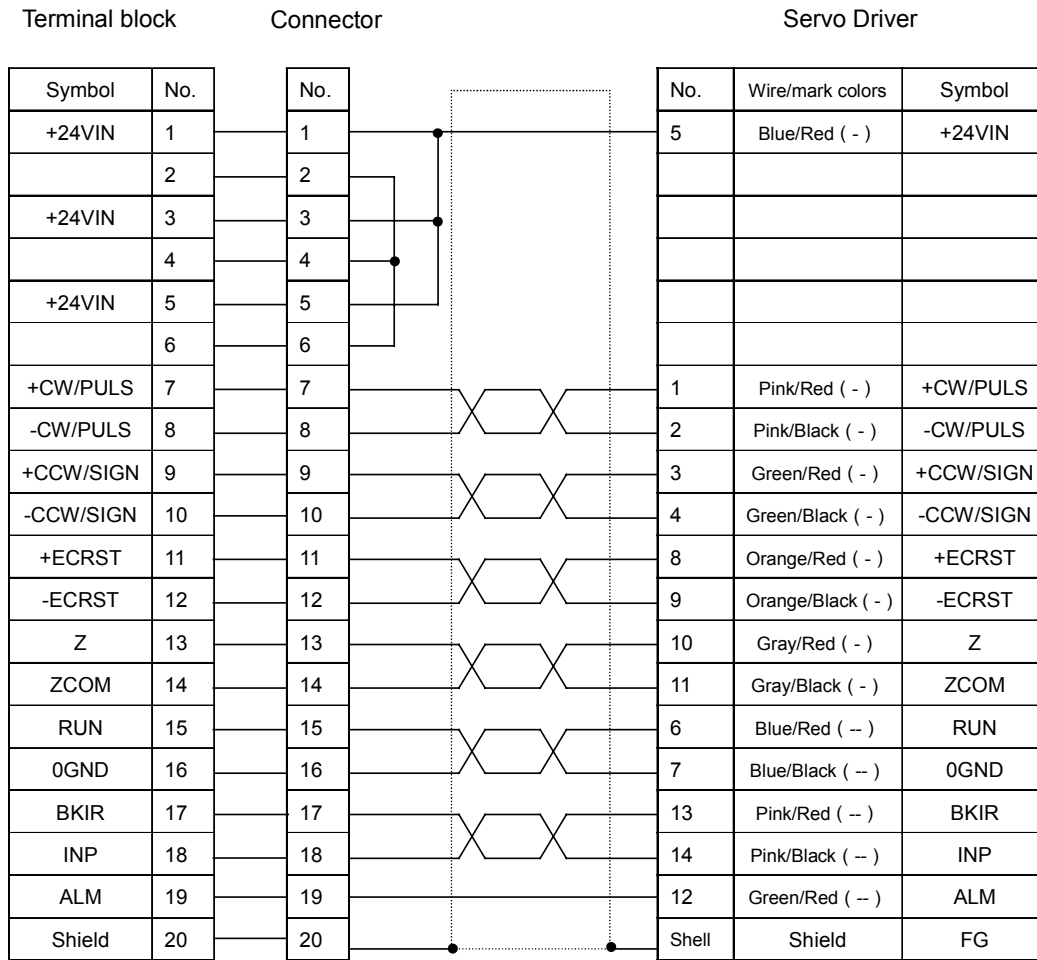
Terminal block

| Symbol | No. |
|---|---|
| +24VIN | 1 |
| | 2 |
| +24VIN | 3 |
| | 4 |
| +24VIN | 5 |
| | 6 |
| +CW/PULS | 7 |
| -CW/PULS | 8 |
| +CCW/SIGN | 9 |
| -CCW/SIGN | 10 |
| +ECRST | 11 |
| -ECRST | 12 |
| Z | 13 |
| ZCOM | 14 |
| RUN | 15 |
| 0GND | 16 |
| BKIR | 17 |
| INP | 18 |
| ALM | 19 |
| Shield | 20 |

Connector

| No. |
|---|
| 1 |
| 2 |
| 3 |
| 4 |
| 5 |
| 6 |
| 7 |
| 8 |
| 9 |
| 10 |
| 11 |
| 12 |
| 13 |
| 14 |
| 15 |
| 16 |
| 17 |
| 18 |
| 19 |
| 20 |

Servo Driver

| No. | Wire/mark colors | Symbol |
|---|---|---|
| 5 | Blue/Red ( - ) | +24VIN |
| | | |
| | | |
| | | |
| | | |
| | | |
| 1 | Pink/Red ( - ) | +CW/PULS |
| 2 | Pink/Black ( - ) | -CW/PULS |
| 3 | Green/Red ( - ) | +CCW/SIGN |
| 4 | Green/Black ( - ) | -CCW/SIGN |
| 8 | Orange/Red ( - ) | +ECRST |
| 9 | Orange/Black ( - ) | -ECRST |
| 10 | Gray/Red ( - ) | Z |
| 11 | Gray/Black ( - ) | ZCOM |
| 6 | Blue/Red ( -- ) | RUN |
| 7 | Blue/Black ( -- ) | 0GND |
| 13 | Pink/Red ( -- ) | BKIR |
| 14 | Pink/Black ( -- ) | INP |
| 12 | Green/Red ( -- ) | ALM |
| Shell | Shield | FG |